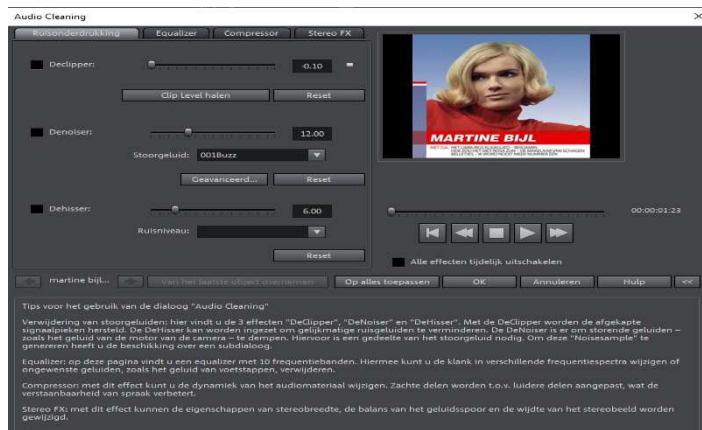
Audio Cleaning

Ruisonderdrukking | Equalizer | Compressor | Stereo FX

Declipper: -0.10

Clip Level halen | Reset

Denoiser: 12.00

Stoorgeluid: 001Buzz

Geavanceerd... | Reset

Dehisser: 6.00

Ruisniveau:

Reset

MARTINE BIJL

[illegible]

00:00:01:23

Alle effecten tijdelijk uitschakelen

martine bijl... | Van het laatste object overnemen | Op alles toepassen | OK | Annuleren | Hulp | <<

Tips voor het gebruik van de dialoog "Audio Cleaning"

Verwijdering van stoorgeluiden: hier vindt u de 3 effecten "DeClipper", "DeNoiser" en "DeHisser". Met de DeClipper worden de afgekapte signaalpieken hersteld. De DeHisser kan worden ingezet om gelijkmatige ruisgeluiden te verminderen. De DeNoiser is er om storende geluiden – zoals het geluid van de motor van de camera – te dempen. Hiervoor is een gedeelte van het stoorgeluid nodig. Om deze "Noisesample" te genereren heeft u de beschikking over een subdialoog.

Equalizer: op deze pagina vindt u een equalizer met 10 frequentiebanden. Hiermee kunt u de klank in verschillende frequentiespectra wijzigen of ongewenste geluiden, zoals het geluid van voetstappen, verwijderen.

Compressor: met dit effect kunt u de dynamiek van het audiomateriaal wijzigen. Zachte delen worden t.o.v. luidere delen aangepast, wat de verstaanbaarheid van spraak verbetert.

Stereo FX: met dit effect kunnen de eigenschappen van stereobreedte, de balans van het geluidsspoor en de wijdte van het stereobeeld worden gewijzigd.